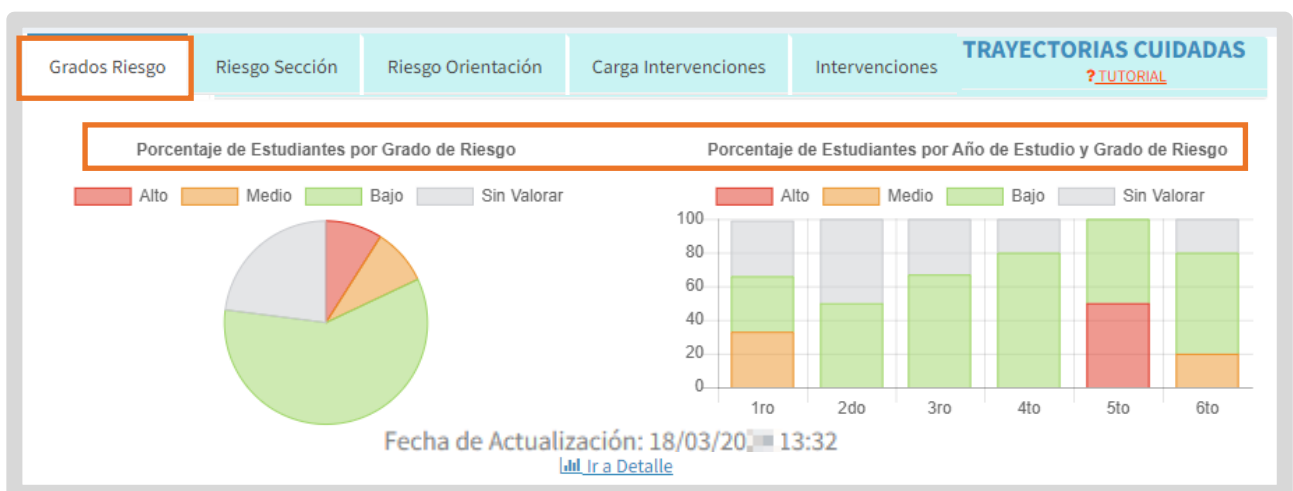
Grados Riesgo | Riesgo Sección | Riesgo Orientación | Carga Intervenciones | Intervenciones

TRAYECTORIAS CUIDADAS
? TUTORIAL

Porcentaje de Estudiantes por Grado de Riesgo

Alto Medio Bajo Sin Valorar

Porcentaje de Estudiantes por Año de Estudio y Grado de Riesgo

Alto Medio Bajo Sin Valorar

100
80
60
40
20
0

1ro 2do 3ro 4to 5to 6to

Fecha de Actualización: 18/03/20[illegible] 13:32

Ir a Detalle